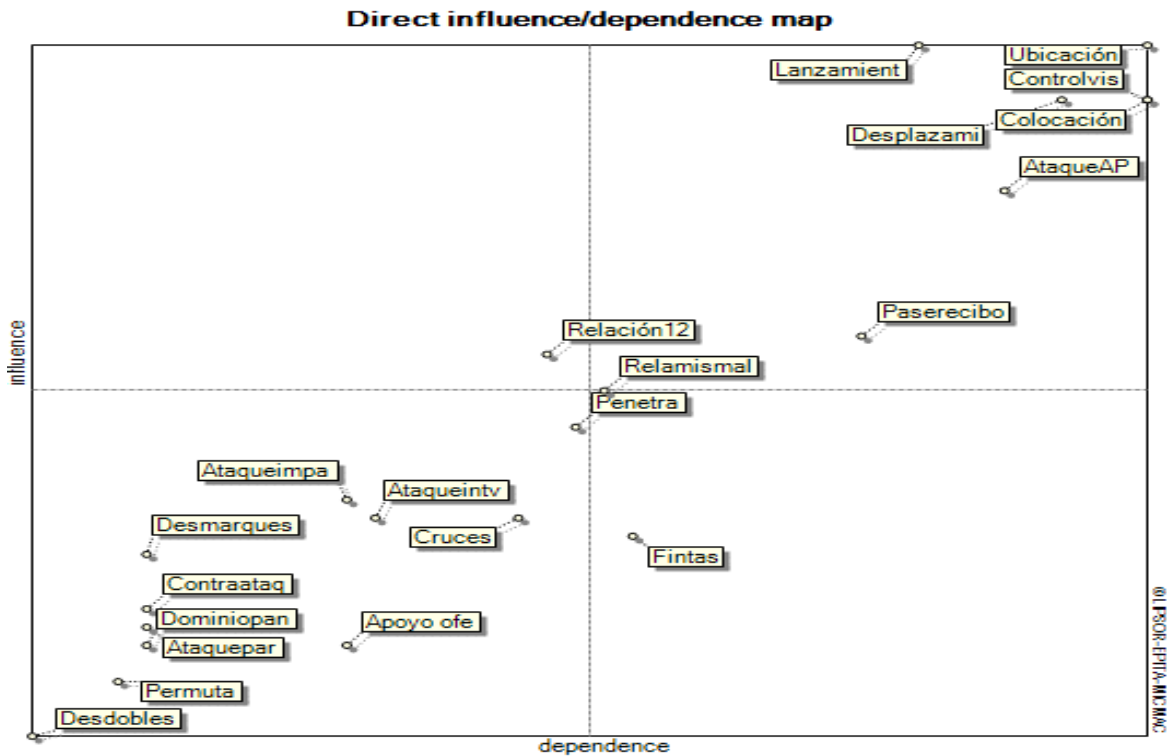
Direct influence/dependence map

Ubicación
Lanzamient
Controlvis
Colocación
Desplazami
AtaqueAP
Paserecibo
Relación12
Relamismal
Penetra
Ataqueimpa
Ataqueintv
Desmarques
Cruces
Fintas
Contraataq
Dominiopan
Apoyo ofe
Ataquepar
Permuta
Desdobles

influence
dependence
© LIPSOR-EPITA-MICMAC